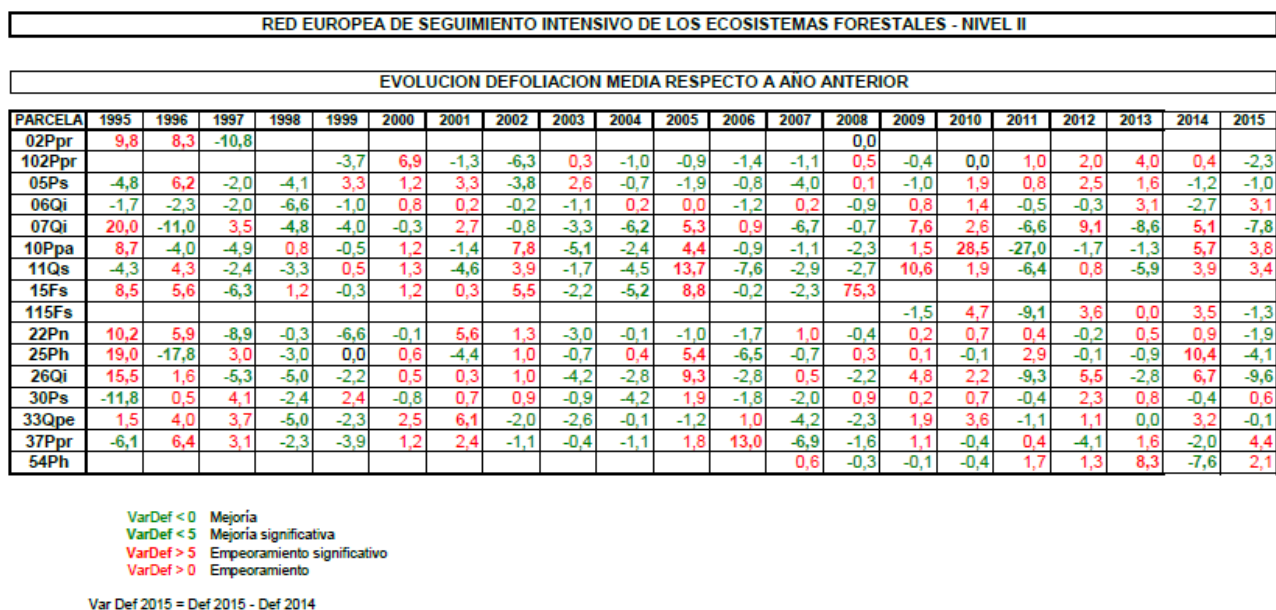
RED EUROPEA DE SEGUIMIENTO INTENSIVO DE LOS ECOSISTEMAS FORESTALES - NIVEL II

EVOLUCION DEFOLIACION MEDIA RESPECTO A AÑO ANTERIOR

| PARCELA | 1995 | 1996 | 1997 | 1998 | 1999 | 2000 | 2001 | 2002 | 2003 | 2004 | 2005 | 2006 | 2007 | 2008 | 2009 | 2010 | 2011 | 2012 | 2013 | 2014 | 2015 |
|---|---|---|---|---|---|---|---|---|---|---|---|---|---|---|---|---|---|---|---|---|---|
| 02Ppr | 9,8 | 8,3 | -10,8 | | | | | | | | | | | 0,0 | | | | | | | |
| 102Ppr | | | | | -3,7 | 6,9 | -1,3 | -6,3 | 0,3 | -1,0 | -0,9 | -1,4 | -1,1 | 0,5 | -0,4 | 0,0 | 1,0 | 2,0 | 4,0 | 0,4 | -2,3 |
| 05Ps | -4,8 | 6,2 | -2,0 | -4,1 | 3,3 | 1,2 | 3,3 | -3,8 | 2,6 | -0,7 | -1,9 | -0,8 | -4,0 | 0,1 | -1,0 | 1,9 | 0,8 | 2,5 | 1,6 | -1,2 | -1,0 |
| 06Qi | -1,7 | -2,3 | -2,0 | -6,6 | -1,0 | 0,8 | 0,2 | -0,2 | -1,1 | 0,2 | 0,0 | -1,2 | 0,2 | -0,9 | 0,8 | 1,4 | -0,5 | -0,3 | 3,1 | -2,7 | 3,1 |
| 07Qi | 20,0 | -11,0 | 3,5 | -4,8 | -4,0 | -0,3 | 2,7 | -0,8 | -3,3 | -6,2 | 5,3 | 0,9 | -6,7 | -0,7 | 7,6 | 2,6 | -6,6 | 9,1 | -8,6 | 5,1 | -7,8 |
| 10Ppa | 8,7 | -4,0 | -4,9 | 0,8 | -0,5 | 1,2 | -1,4 | 7,8 | -5,1 | -2,4 | 4,4 | -0,9 | -1,1 | -2,3 | 1,5 | 28,5 | -27,0 | -1,7 | -1,3 | 5,7 | 3,8 |
| 11Qs | -4,3 | 4,3 | -2,4 | -3,3 | 0,5 | 1,3 | -4,6 | 3,9 | -1,7 | -4,5 | 13,7 | -7,6 | -2,9 | -2,7 | 10,6 | 1,9 | -6,4 | 0,8 | -5,9 | 3,9 | 3,4 |
| 15Fs | 8,5 | 5,6 | -6,3 | 1,2 | -0,3 | 1,2 | 0,3 | 5,5 | -2,2 | -5,2 | 8,8 | -0,2 | -2,3 | 75,3 | | | | | | | |
| 115Fs | | | | | | | | | | | | | | | -1,5 | 4,7 | -9,1 | 3,6 | 0,0 | 3,5 | -1,3 |
| 22Pn | 10,2 | 5,9 | -8,9 | -0,3 | -6,6 | -0,1 | 5,6 | 1,3 | -3,0 | -0,1 | -1,0 | -1,7 | 1,0 | -0,4 | 0,2 | 0,7 | 0,4 | -0,2 | 0,5 | 0,9 | -1,9 |
| 25Ph | 19,0 | -17,8 | 3,0 | -3,0 | 0,0 | 0,6 | -4,4 | 1,0 | -0,7 | 0,4 | 5,4 | -6,5 | -0,7 | 0,3 | 0,1 | -0,1 | 2,9 | -0,1 | -0,9 | 10,4 | -4,1 |
| 26Qi | 15,5 | 1,6 | -5,3 | -5,0 | -2,2 | 0,5 | 0,3 | 1,0 | -4,2 | -2,8 | 9,3 | -2,8 | 0,5 | -2,2 | 4,8 | 2,2 | -9,3 | 5,5 | -2,8 | 6,7 | -9,6 |
| 30Ps | -11,8 | 0,5 | 4,1 | -2,4 | 2,4 | -0,8 | 0,7 | 0,9 | -0,9 | -4,2 | 1,9 | -1,8 | -2,0 | 0,9 | 0,2 | 0,7 | -0,4 | 2,3 | 0,8 | -0,4 | 0,6 |
| 33Qpe | 1,5 | 4,0 | 3,7 | -5,0 | -2,3 | 2,5 | 6,1 | -2,0 | -2,6 | -0,1 | -1,2 | 1,0 | -4,2 | -2,3 | 1,9 | 3,6 | -1,1 | 1,1 | 0,0 | 3,2 | -0,1 |
| 37Ppr | -6,1 | 6,4 | 3,1 | -2,3 | -3,9 | 1,2 | 2,4 | -1,1 | -0,4 | -1,1 | 1,8 | 13,0 | -6,9 | -1,6 | 1,1 | -0,4 | 0,4 | -4,1 | 1,6 | -2,0 | 4,4 |
| 54Ph | | | | | | | | | | | | | 0,6 | -0,3 | -0,1 | -0,4 | 1,7 | 1,3 | 8,3 | -7,6 | 2,1 |

VarDef < 0 Mejoría
VarDef < 5 Mejoría significativa
VarDef > 5 Empeoramiento significativo
VarDef > 0 Empeoramiento

Var Def 2015 = Def 2015 - Def 2014